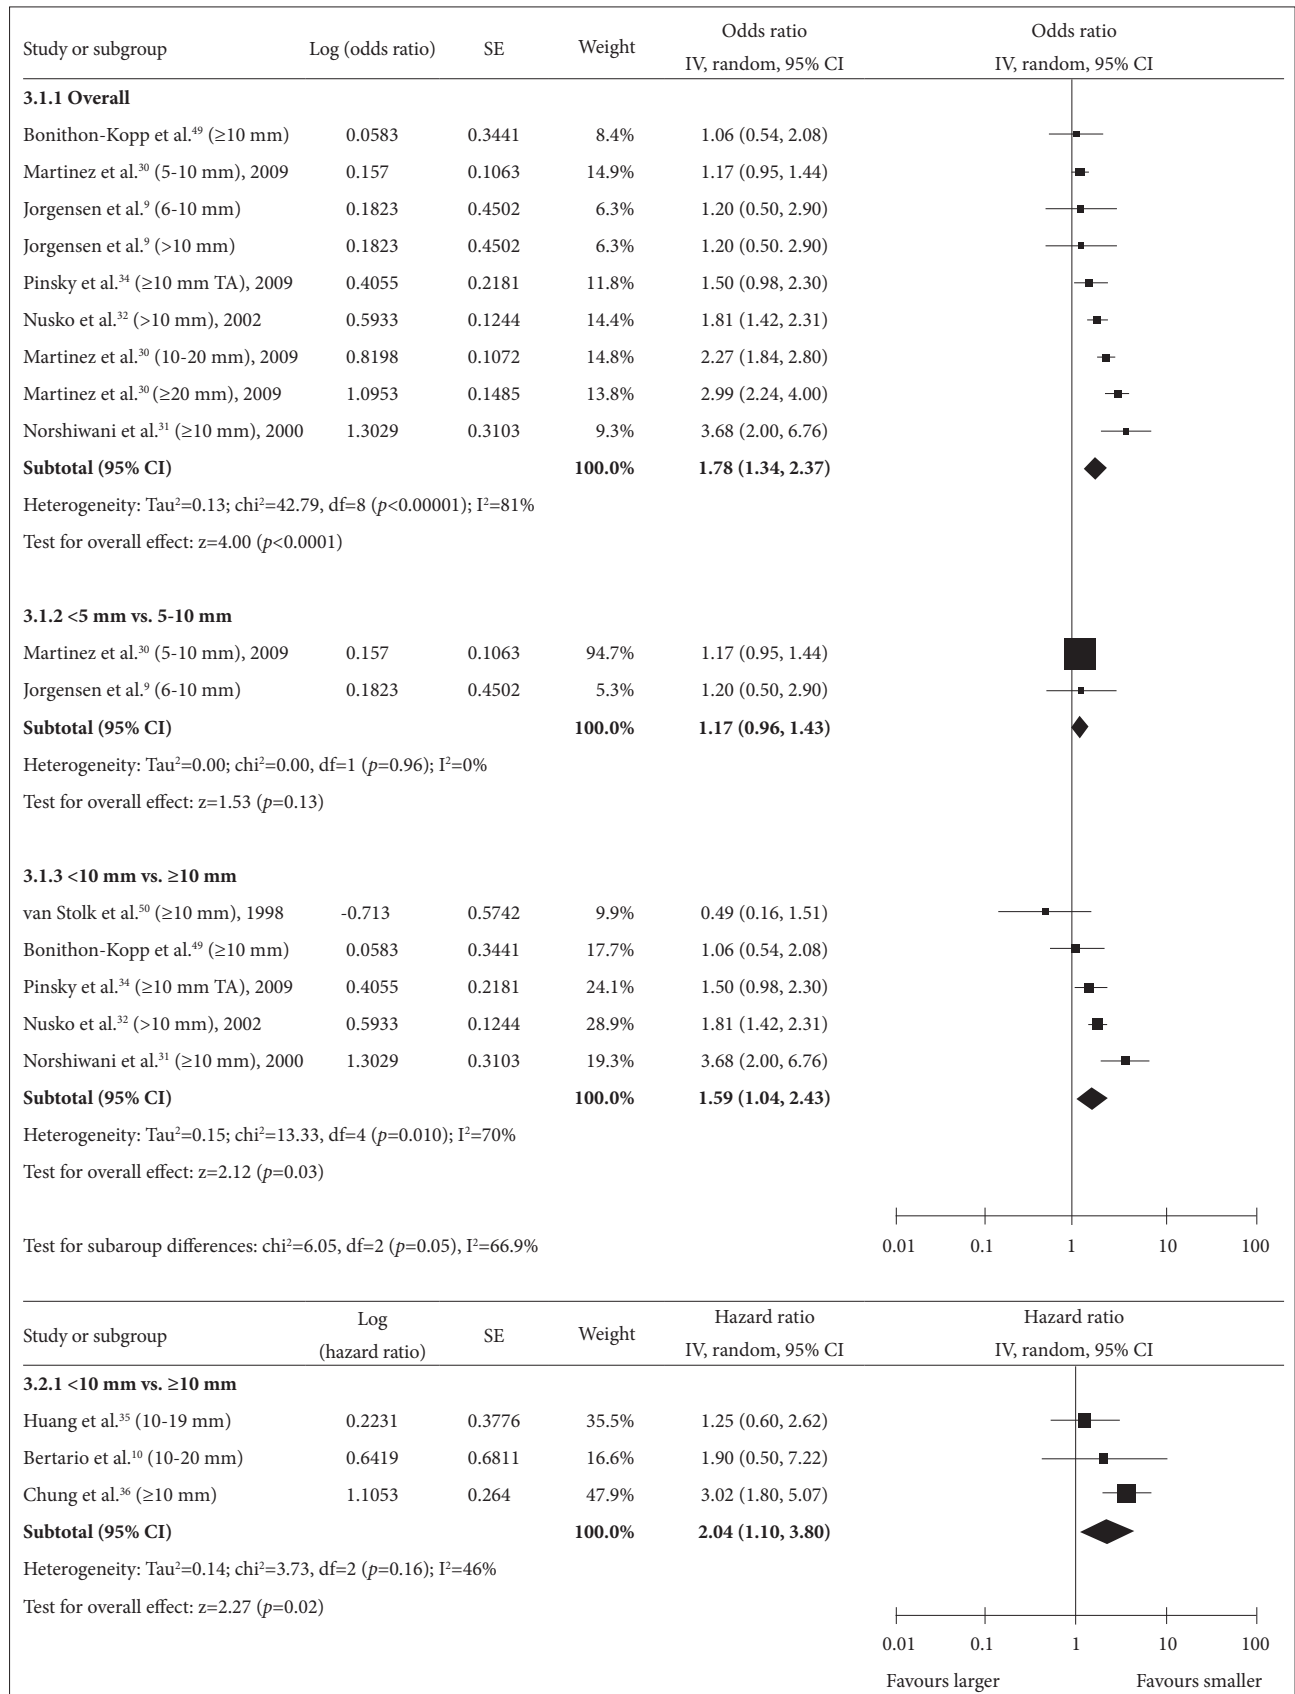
| Study or subgroup | Log (odds ratio) | SE | Weight | Odds ratio IV, random, 95% CI | Odds ratio IV, random, 95% CI |
|---|---|---|---|---|---|
| **3.1.1 Overall** | | | | | |
| Bonithon-Kopp et al.$^{49}$ (≥10 mm) | 0.0583 | 0.3441 | 8.4% | 1.06 (0.54, 2.08) | |
| Martinez et al.$^{30}$ (5-10 mm), 2009 | 0.157 | 0.1063 | 14.9% | 1.17 (0.95, 1.44) | |
| Jorgensen et al.$^{9}$ (6-10 mm) | 0.1823 | 0.4502 | 6.3% | 1.20 (0.50, 2.90) | |
| Jorgensen et al.$^{9}$ (>10 mm) | 0.1823 | 0.4502 | 6.3% | 1.20 (0.50. 2.90) | |
| Pinsky et al.$^{34}$ (≥10 mm TA), 2009 | 0.4055 | 0.2181 | 11.8% | 1.50 (0.98, 2.30) | |
| Nusko et al.$^{32}$ (>10 mm), 2002 | 0.5933 | 0.1244 | 14.4% | 1.81 (1.42, 2.31) | |
| Martinez et al.$^{30}$ (10-20 mm), 2009 | 0.8198 | 0.1072 | 14.8% | 2.27 (1.84, 2.80) | |
| Martinez et al.$^{30}$ (≥20 mm), 2009 | 1.0953 | 0.1485 | 13.8% | 2.99 (2.24, 4.00) | |
| Norshiwani et al.$^{31}$ (≥10 mm), 2000 | 1.3029 | 0.3103 | 9.3% | 3.68 (2.00, 6.76) | |
| **Subtotal (95% CI)** | | | **100.0%** | **1.78 (1.34, 2.37)** | |

Heterogeneity: Tau$^2$=0.13; chi$^2$=42.79, df=8 (*p*<0.00001); I$^2$=81%
Test for overall effect: z=4.00 (*p*<0.0001)

| Study or subgroup | Log (odds ratio) | SE | Weight | Odds ratio | |
|---|---|---|---|---|---|
| **3.1.2 <5 mm vs. 5-10 mm** | | | | | |
| Martinez et al.$^{30}$ (5-10 mm), 2009 | 0.157 | 0.1063 | 94.7% | 1.17 (0.95, 1.44) | |
| Jorgensen et al.$^{9}$ (6-10 mm) | 0.1823 | 0.4502 | 5.3% | 1.20 (0.50, 2.90) | |
| **Subtotal (95% CI)** | | | **100.0%** | **1.17 (0.96, 1.43)** | |

Heterogeneity: Tau$^2$=0.00; chi$^2$=0.00, df=1 (*p*=0.96); I$^2$=0%
Test for overall effect: z=1.53 (*p*=0.13)

| Study or subgroup | Log (odds ratio) | SE | Weight | Odds ratio | |
|---|---|---|---|---|---|
| **3.1.3 <10 mm vs. ≥10 mm** | | | | | |
| van Stolk et al.$^{50}$ (≥10 mm), 1998 | -0.713 | 0.5742 | 9.9% | 0.49 (0.16, 1.51) | |
| Bonithon-Kopp et al.$^{49}$ (≥10 mm) | 0.0583 | 0.3441 | 17.7% | 1.06 (0.54, 2.08) | |
| Pinsky et al.$^{34}$ (≥10 mm TA), 2009 | 0.4055 | 0.2181 | 24.1% | 1.50 (0.98, 2.30) | |
| Nusko et al.$^{32}$ (>10 mm), 2002 | 0.5933 | 0.1244 | 28.9% | 1.81 (1.42, 2.31) | |
| Norshiwani et al.$^{31}$ (≥10 mm), 2000 | 1.3029 | 0.3103 | 19.3% | 3.68 (2.00, 6.76) | |
| **Subtotal (95% CI)** | | | **100.0%** | **1.59 (1.04, 2.43)** | |

Heterogeneity: Tau$^2$=0.15; chi$^2$=13.33, df=4 (*p*=0.010); I$^2$=70%
Test for overall effect: z=2.12 (*p*=0.03)

Test for subaroup differences: chi$^2$=6.05, df=2 (*p*=0.05), I$^2$=66.9%

0.01 0.1 1 10 100

| Study or subgroup | Log (hazard ratio) | SE | Weight | Hazard ratio IV, random, 95% CI | Hazard ratio IV, random, 95% CI |
|---|---|---|---|---|---|
| **3.2.1 <10 mm vs. ≥10 mm** | | | | | |
| Huang et al.$^{35}$ (10-19 mm) | 0.2231 | 0.3776 | 35.5% | 1.25 (0.60, 2.62) | |
| Bertario et al.$^{10}$ (10-20 mm) | 0.6419 | 0.6811 | 16.6% | 1.90 (0.50, 7.22) | |
| Chung et al.$^{36}$ (≥10 mm) | 1.1053 | 0.264 | 47.9% | 3.02 (1.80, 5.07) | |
| **Subtotal (95% CI)** | | | **100.0%** | **2.04 (1.10, 3.80)** | |

Heterogeneity: Tau$^2$=0.14; chi$^2$=3.73, df=2 (*p*=0.16); I$^2$=46%
Test for overall effect: z=2.27 (*p*=0.02)

0.01 0.1 1 10 100
Favours larger Favours smaller